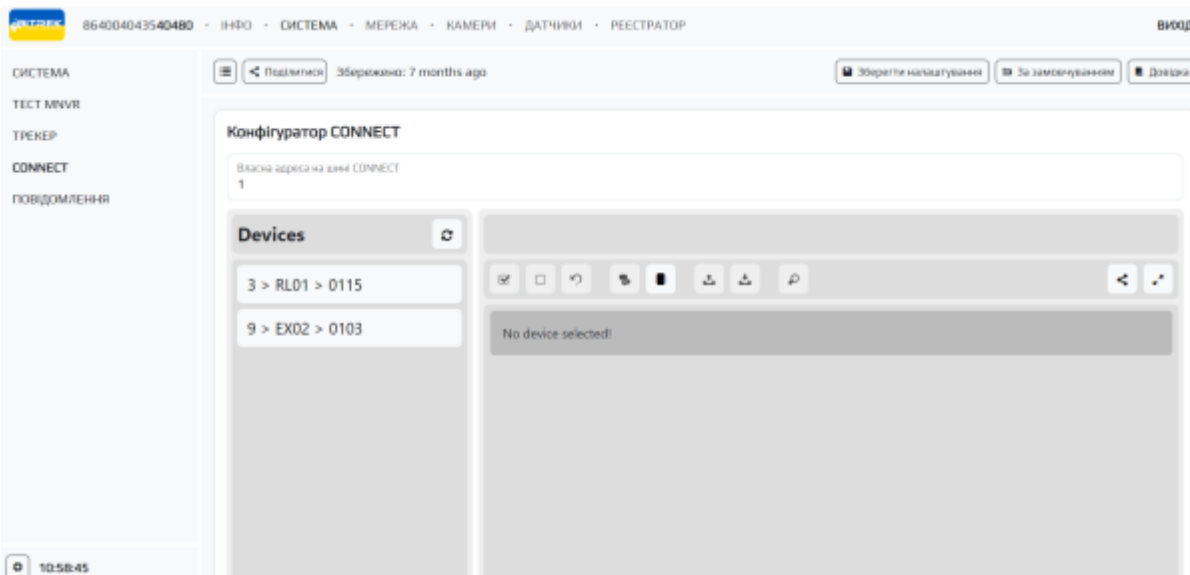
864004043540480 · ІНФО · СИСТЕМА · МЕРЕЖА · КАМЕРИ · ДАТЧИКИ · РЕЄСТРАТОР

ВИХІД

СИСТЕМА
ТЕСТ MNVR
ТРЕКЕР
CONNECT
ПОВІДОМЛЕННЯ

Поділитися Збережено: 7 months ago

Зберегти налаштування За замовчуванням Довідка

Конфігуратор CONNECT

Власна адреса на шині CONNECT
1

Devices

3 > RL01 > 0115

9 > EX02 > 0103

No device selected!

10:58:45